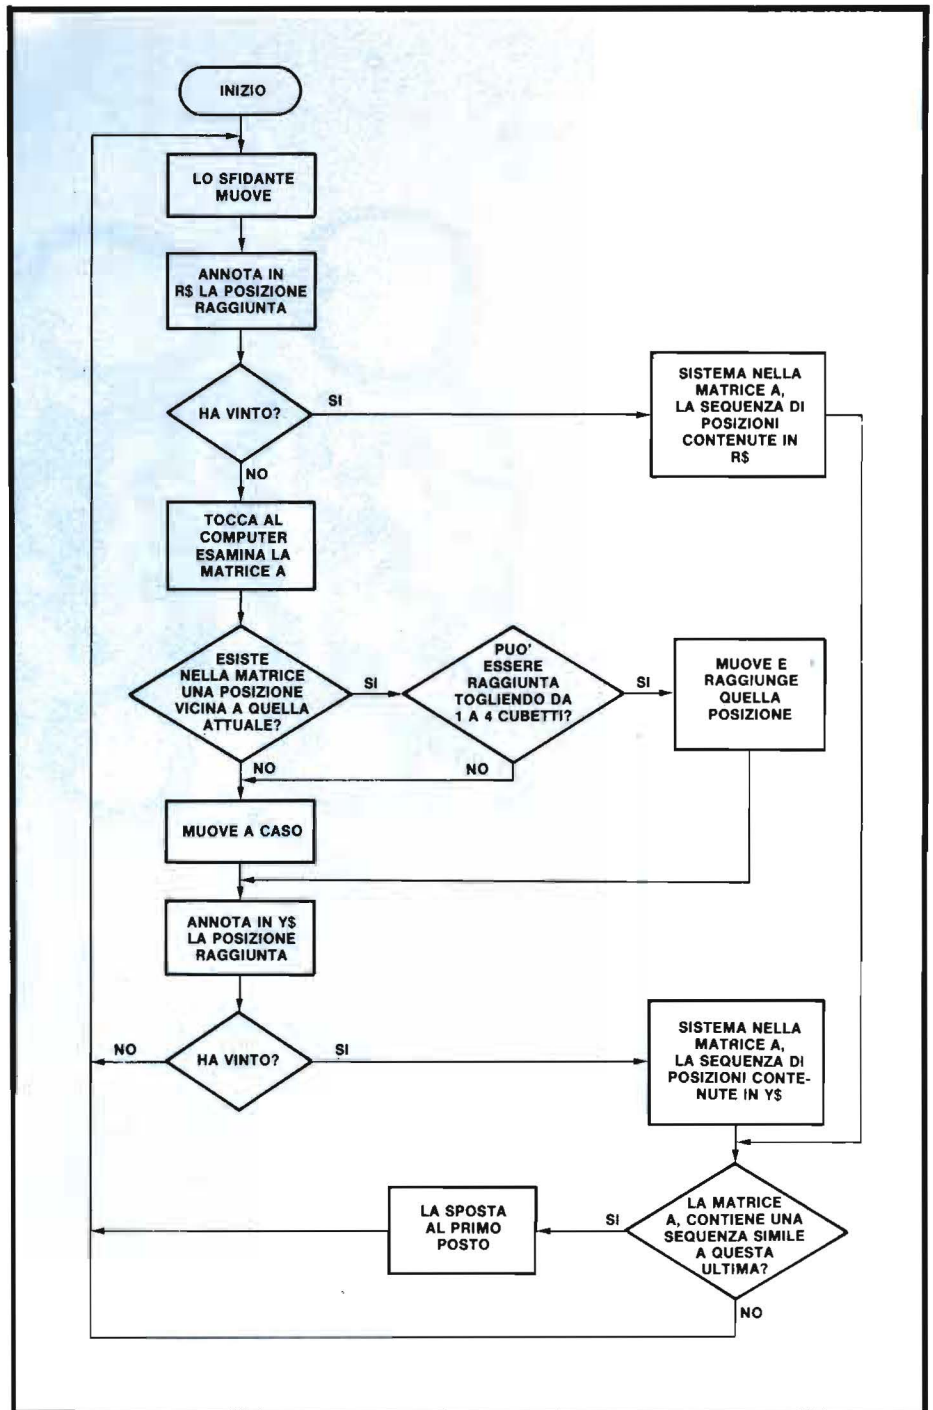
INIZIO

LO SFIDANTE MUOVE

ANNOTA IN R$ LA POSIZIONE RAGGIUNTA

HA VINTO?

SI

SISTEMA NELLA MATRICE A, LA SEQUENZA DI POSIZIONI CONTENUTE IN R$

NO

TOCCA AL COMPUTER ESAMINA LA MATRICE A

ESISTE NELLA MATRICE UNA POSIZIONE VICINA A QUELLA ATTUALE?

SI

PUO' ESSERE RAGGIUNTA TOGLIENDO DA 1 A 4 CUBETTI?

SI

MUOVE E RAGGIUNGE QUELLA POSIZIONE

NO

NO

MUOVE A CASO

ANNOTA IN Y$ LA POSIZIONE RAGGIUNTA

NO

HA VINTO?

SI

SISTEMA NELLA MATRICE A, LA SEQUENZA DI POSIZIONI CONTENUTE IN Y$

LA SPOSTA AL PRIMO POSTO

SI

LA MATRICE A, CONTIENE UNA SEQUENZA SIMILE A QUESTA ULTIMA?

NO